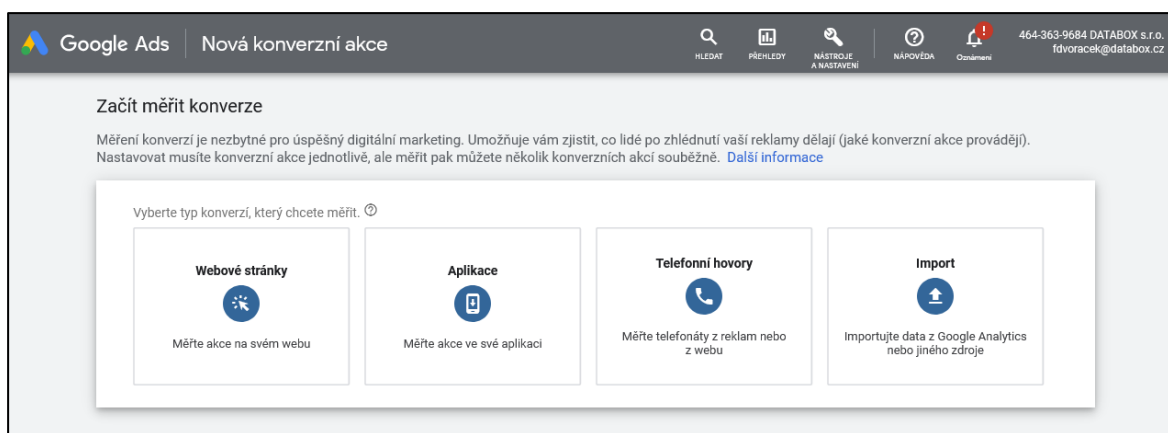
Google Ads | Nová konverzní akce

HLEDAT PŘEHLEDY NÁSTROJE A NASTAVENÍ NÁPOVĚDA Oznámení

464-363-9684 DATABOX s.r.o.
fdvoracek@databox.cz

Začít měřit konverze

Měření konverzí je nezbytné pro úspěšný digitální marketing. Umožňuje vám zjistit, co lidé po zhlédnutí vaší reklamy dělají (jaké konverzní akce provádějí). Nastavovat musíte konverzní akce jednotlivě, ale měřit pak můžete několik konverzních akcí souběžně. Další informace

Vyberte typ konverzí, který chcete měřit.

Webové stránky
Měřte akce na svém webu

Aplikace
Měřte akce ve své aplikaci

Telefonní hovory
Měřte telefonáty z reklam nebo z webu

Import
Importujte data z Google Analytics nebo jiného zdroje